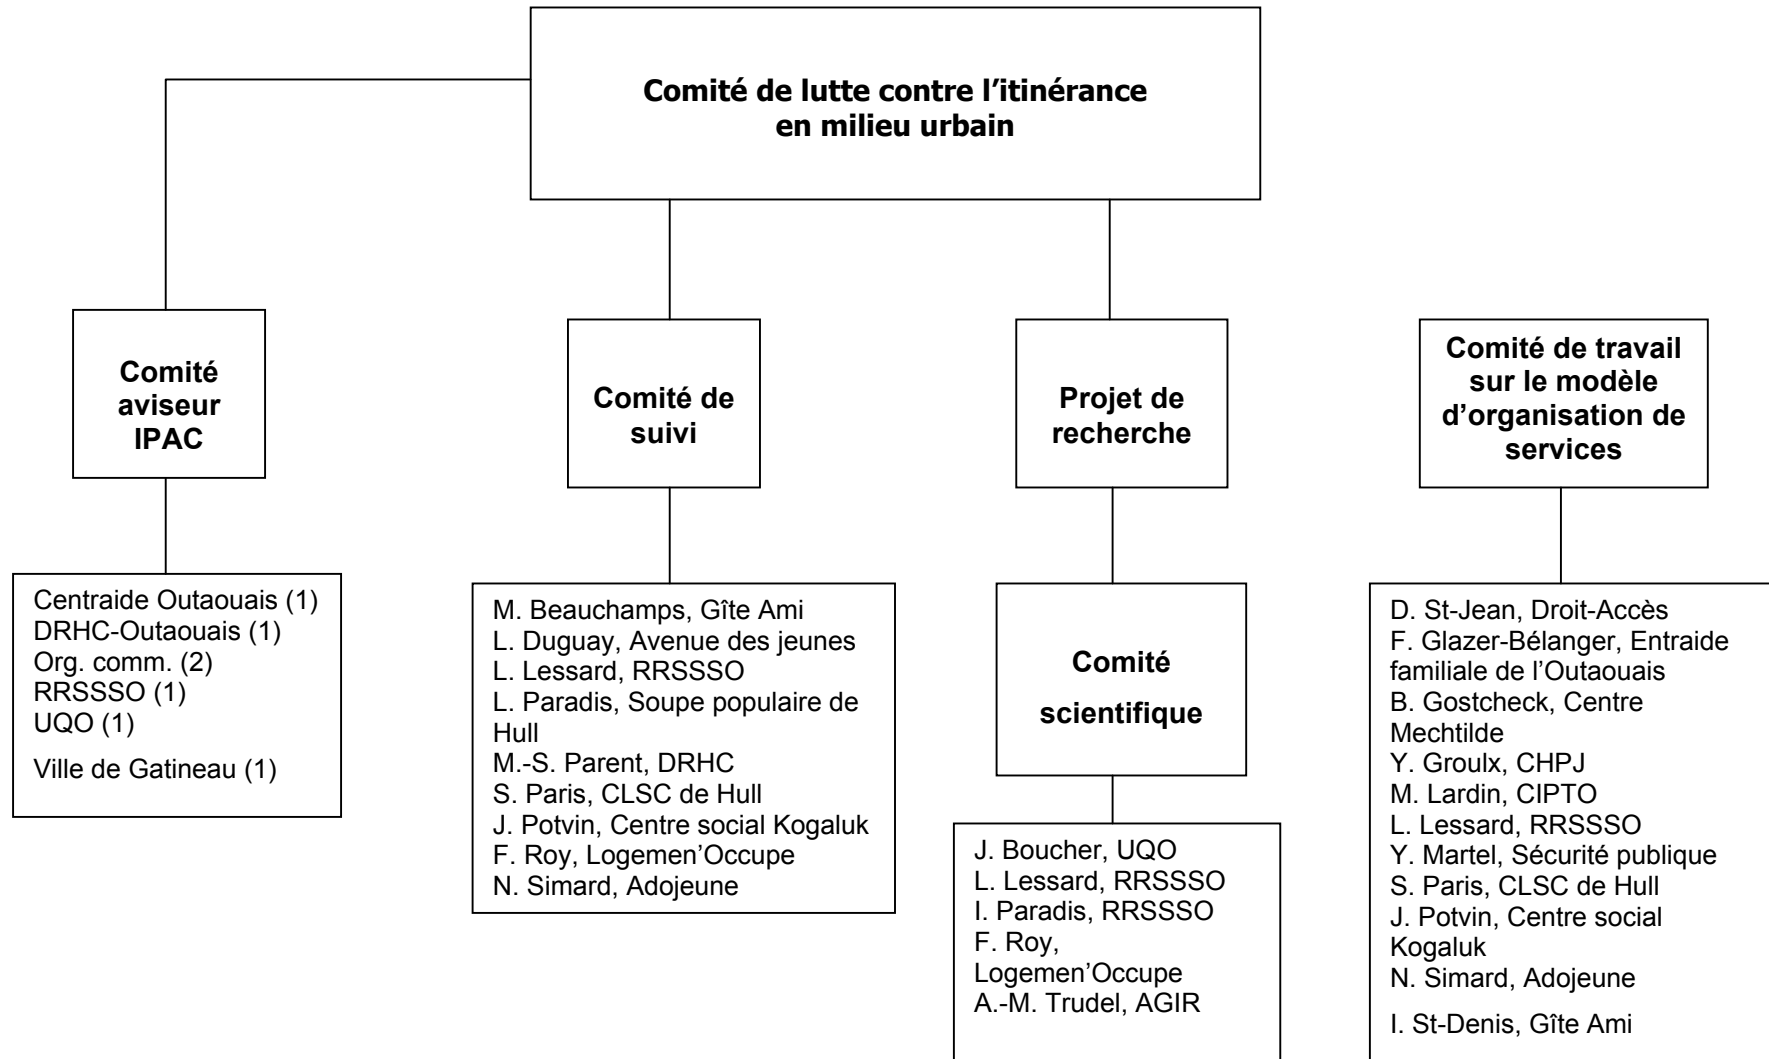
**Comité de lutte contre l'itinérance en milieu urbain**

**Comité aviseur IPAC**

Centraide Outaouais (1)
DRHC-Outaouais (1)
Org. comm. (2)
RRSSSO (1)
UQO (1)
Ville de Gatineau (1)

**Comité de suivi**

M. Beauchamps, Gîte Ami
L. Duguay, Avenue des jeunes
L. Lessard, RRSSSO
L. Paradis, Soupe populaire de Hull
M.-S. Parent, DRHC
S. Paris, CLSC de Hull
J. Potvin, Centre social Kogaluk
F. Roy, Logemen'Occupe
N. Simard, Adojeune

**Projet de recherche**

**Comité scientifique**

J. Boucher, UQO
L. Lessard, RRSSSO
I. Paradis, RRSSSO
F. Roy, Logemen'Occupe
A.-M. Trudel, AGIR

**Comité de travail sur le modèle d'organisation de services**

D. St-Jean, Droit-Accès
F. Glazer-Bélanger, Entraide familiale de l'Outaouais
B. Gostcheck, Centre Mechtilde
Y. Groulx, CHPJ
M. Lardin, CIPTO
L. Lessard, RRSSSO
Y. Martel, Sécurité publique
S. Paris, CLSC de Hull
J. Potvin, Centre social Kogaluk
N. Simard, Adojeune
I. St-Denis, Gîte Ami